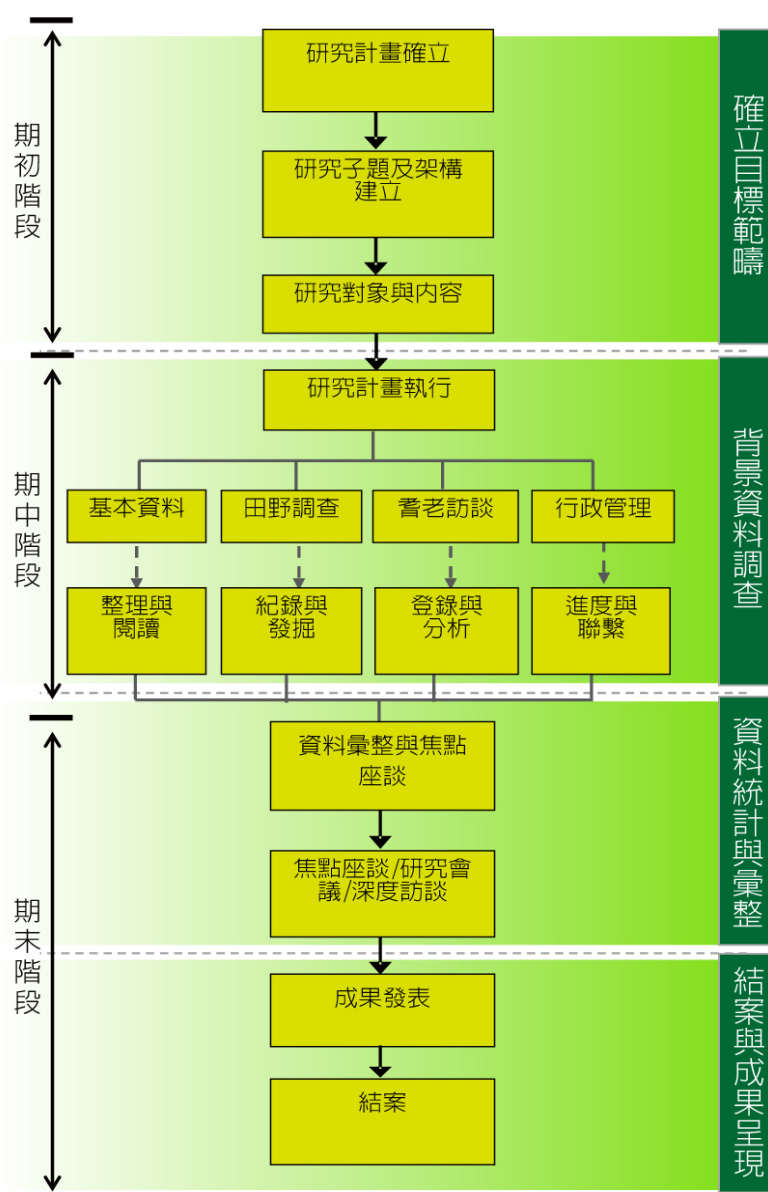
期初階段

研究計畫確立

研究子題及架構建立

研究對象與內容

確立目標範疇

期中階段

研究計畫執行

基本資料

田野調查

耆老訪談

行政管理

整理與閱讀

紀錄與發掘

登錄與分析

進度與聯繫

背景資料調查

期末階段

資料彙整與焦點座談

焦點座談/研究會議/深度訪談

資料統計與彙整

成果發表

結案

結案與成果呈現